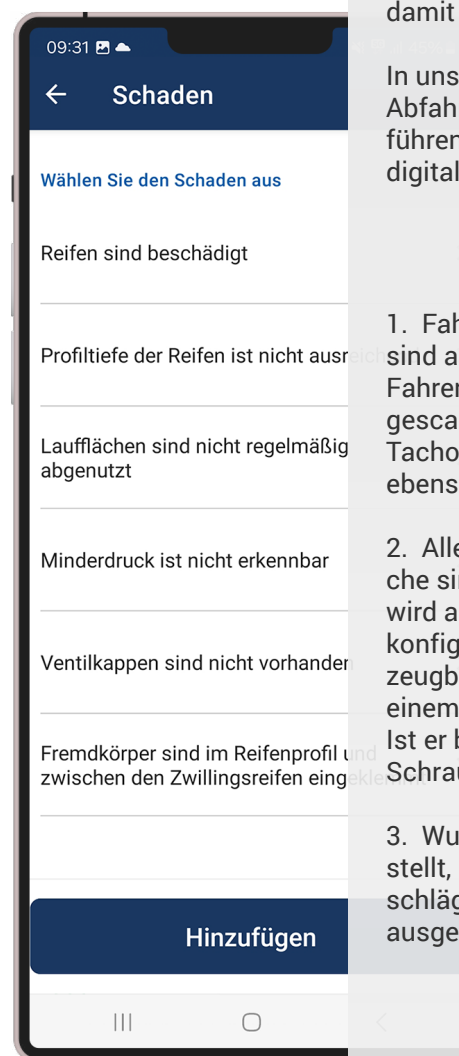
09:31

Schaden

Wählen Sie den Schaden aus

Reifen sind beschädigt

Profiltiefe der Reifen ist nicht ausreich

Laufflächen sind nicht regelmäßig abgenutzt

Minderdruck ist nicht erkennbar

Ventilkappen sind nicht vorhanden

Fremdkörper sind im Reifenprofil und zwischen den Zwillingsreifen eingeklemmt

Hinzufügen

damit

In uns
Abfah
führen
digital

1. Fah
sind a
Fahrer
gesca
Tacho
ebens

2. Alle
che si
wird a
konfig
zeugb
einem
Ist er b
Schrau

3. Wu
stellt,
schläg
ausge